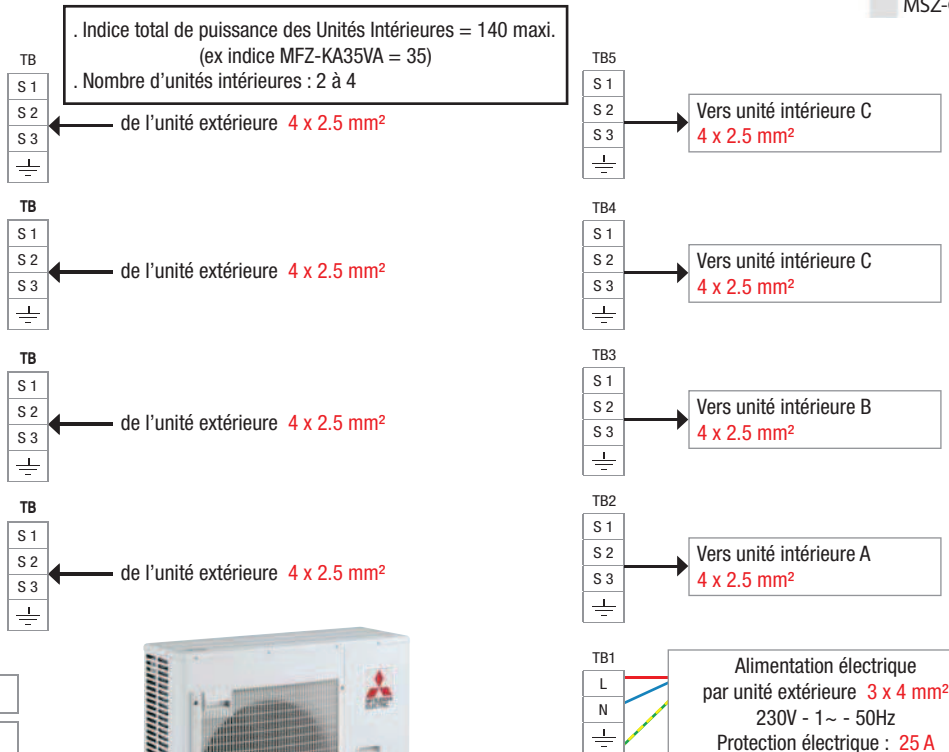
MSZ-

. Indice total de puissance des Unités Intérieures = 140 maxi.
(ex indice MFZ-KA35VA = 35)
. Nombre d'unités intérieures : 2 à 4

TB
S 1
S 2
S 3
de l'unité extérieure 4 x 2.5 mm²

TB
S 1
S 2
S 3
de l'unité extérieure 4 x 2.5 mm²

TB
S 1
S 2
S 3
de l'unité extérieure 4 x 2.5 mm²

TB
S 1
S 2
S 3
de l'unité extérieure 4 x 2.5 mm²

TB5
S 1
S 2
S 3
Vers unité intérieure C
4 x 2.5 mm²

TB4
S 1
S 2
S 3
Vers unité intérieure C
4 x 2.5 mm²

TB3
S 1
S 2
S 3
Vers unité intérieure B
4 x 2.5 mm²

TB2
S 1
S 2
S 3
Vers unité intérieure A
4 x 2.5 mm²

TB1
L
N
Alimentation électrique
par unité extérieure 3 x 4 mm²
230V - 1~ - 50Hz
Protection électrique : 25 A